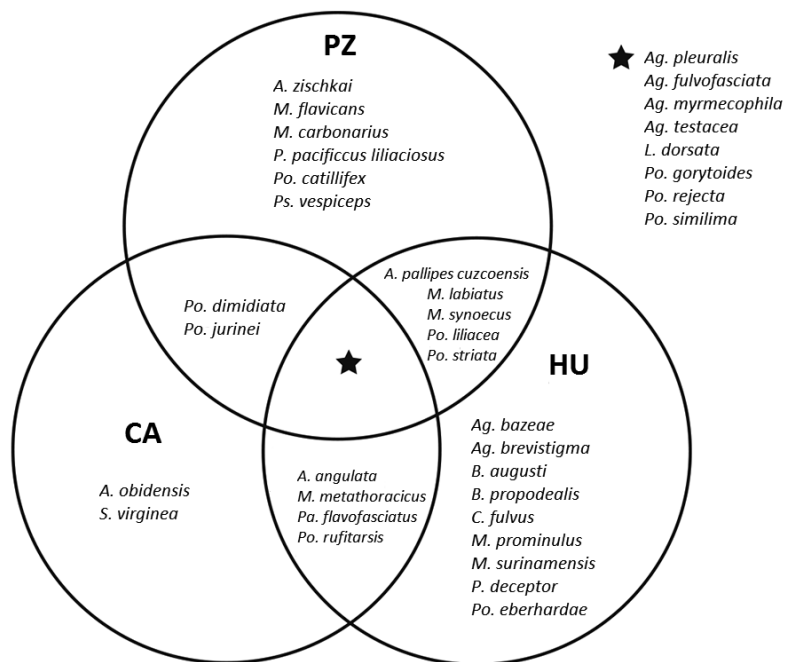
PZ

A. zischkai
M. flavicans
M. carbonarius
P. pacificcus liliaciosus
Po. catillifex
Ps. vespiceps

★ Ag. pleuralis
Ag. fulvofasciata
Ag. myrmecophila
Ag. testacea
L. dorsata
Po. gorytoides
Po. rejecta
Po. similima

Po. dimidiata
Po. jurinei

A. pallipes cuzcoensis
M. labiatus
M. synoecus
Po. liliacea
Po. striata

★

HU

CA

A. obidensis
S. virginea

A. angulata
M. metathoracicus
Pa. flavofasciatus
Po. rufitarsis

Ag. bazeae
Ag. brevistigma
B. augusti
B. propodealis
C. fulvus
M. prominulus
M. surinamensis
P. deceptor
Po. eberhardae